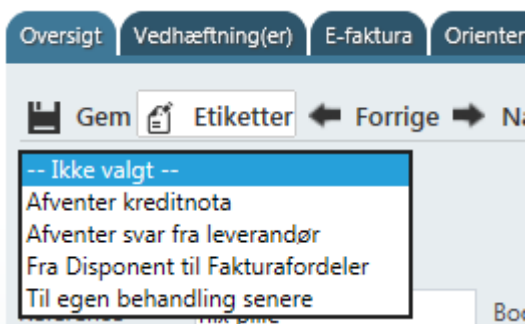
Oversigt
Vedhæftning(er)
E-faktura
Orienter

Gem
Etiketter
Forrige
N

-- Ikke valgt --
Afventer kreditnota
Afventer svar fra leverandør
Fra Disponent til Fakturafordeler
Til egen behandling senere

Bo